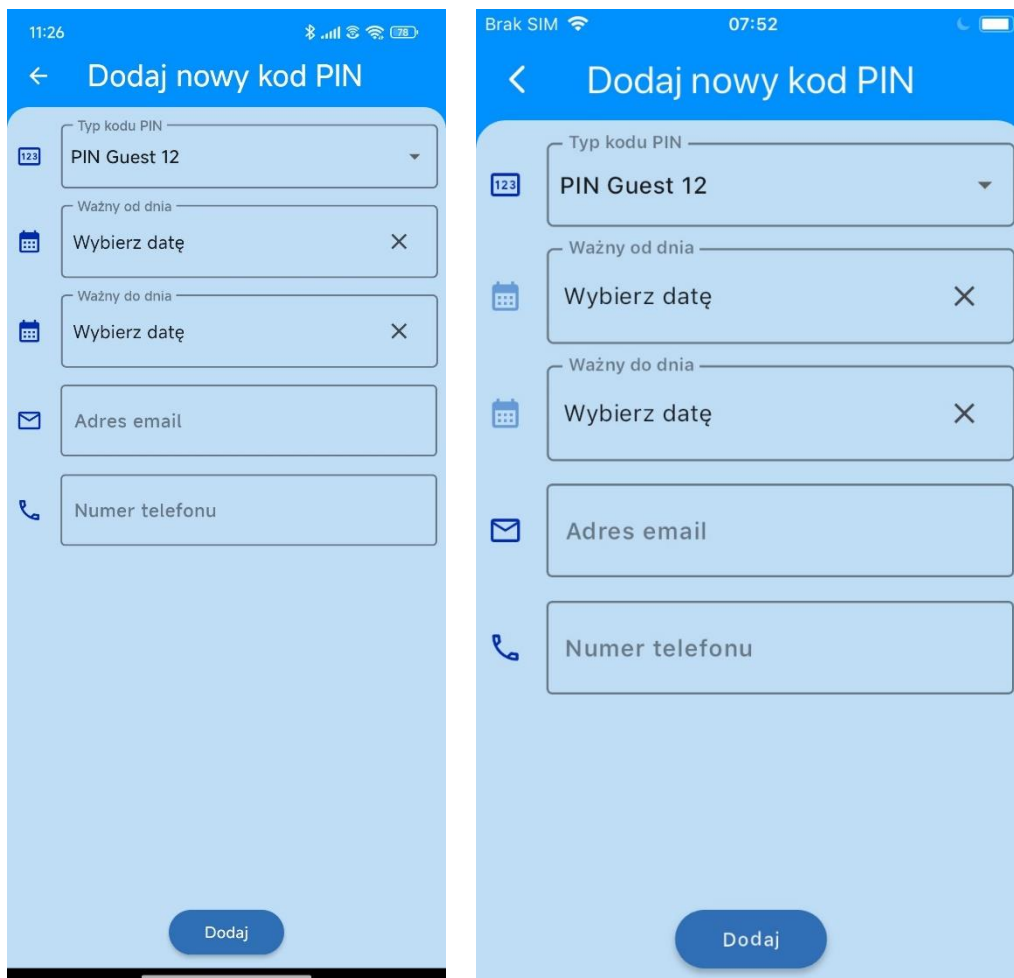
11:26

78

Dodaj nowy kod PIN

Typ kodu PIN
PIN Guest 12

Ważny od dnia
Wybierz datę

Ważny do dnia
Wybierz datę

Adres email

Numer telefonu

Dodaj

Brak SIM

07:52

Dodaj nowy kod PIN

Typ kodu PIN
PIN Guest 12

Ważny od dnia
Wybierz datę

Ważny do dnia
Wybierz datę

Adres email

Numer telefonu

Dodaj